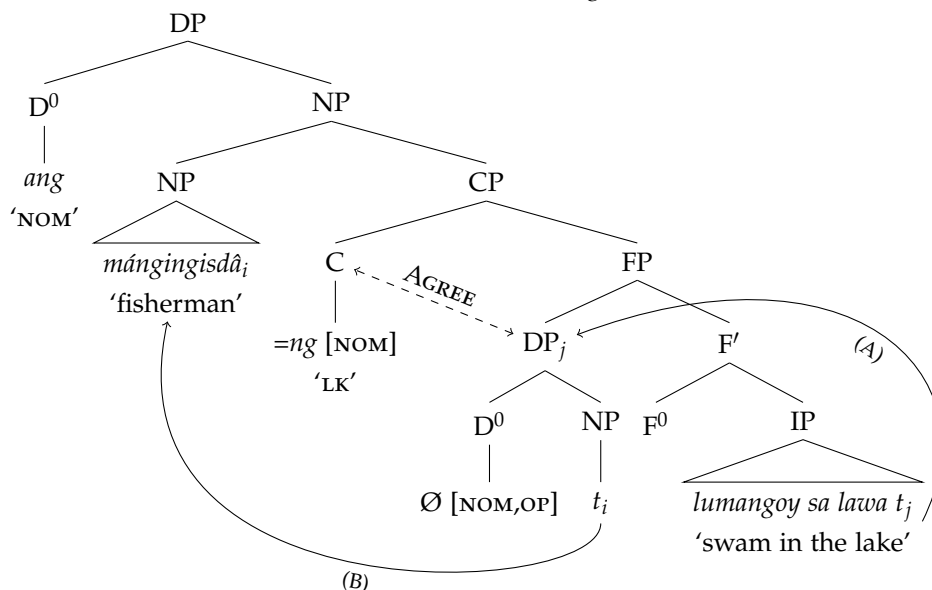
DP

D$^0$

*ang*

'NOM'

NP

NP

*mángingisdâ$_i$*

'fisherman'

CP

C

=*ng* [NOM]

'LK'

AGREE

FP

DP$_j$

D$^0$

Ø [NOM,OP]

NP

$t_i$

F$'$

F$^0$

IP

*lumangoy sa lawa $t_j$*

'swam in the lake'

(A)

(B)